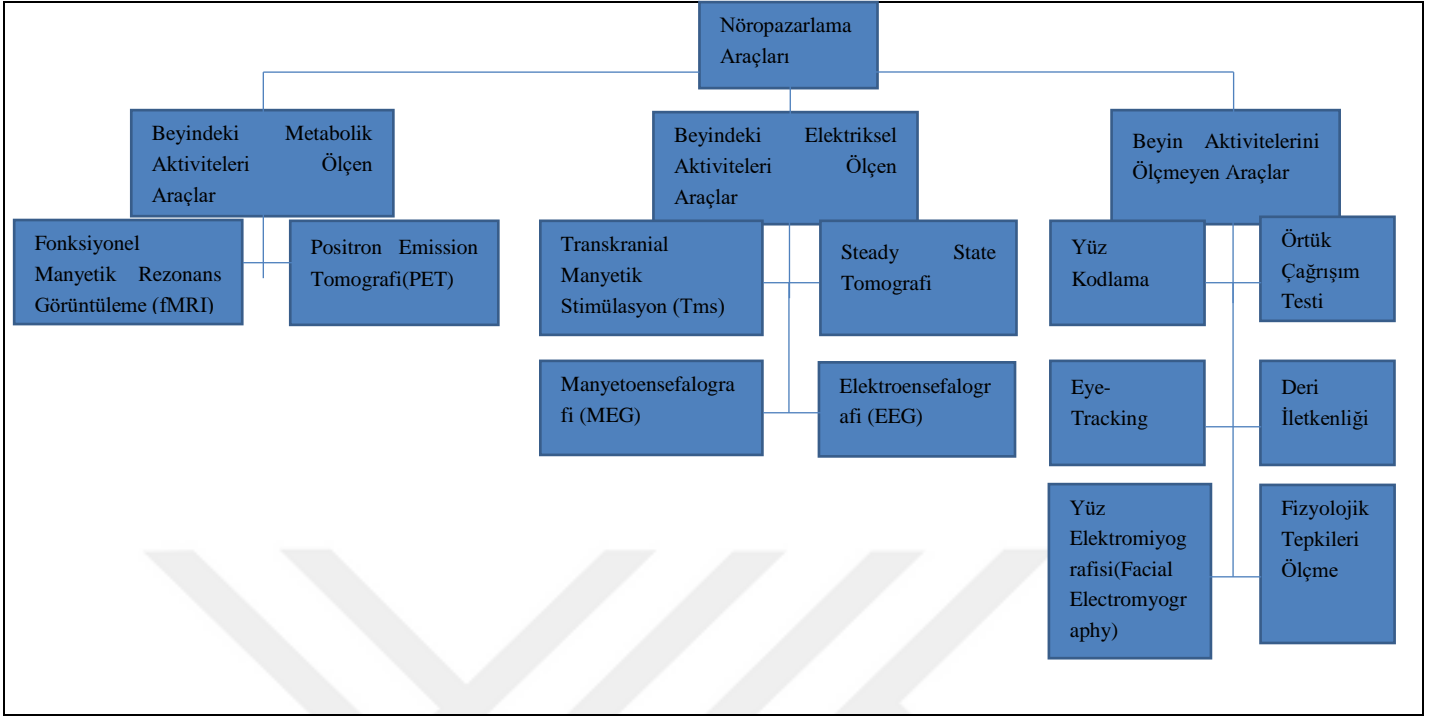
Nöropazarlama Araçları

Beyindeki Metabolik Aktiviteleri Ölçen Araçlar

Fonksiyonel Manyetik Rezonans Görüntüleme (fMRI)

Positron Emission Tomografi(PET)

Beyindeki Elektriksel Aktiviteleri Ölçen Araçlar

Transkranial Manyetik Stimülasyon (Tms)

Steady State Tomografi

Manyetoensefalografi (MEG)

Elektroensefalografi (EEG)

Beyin Aktivitelerini Ölçmeyen Araçlar

Yüz Kodlama

Örtük Çağrışım Testi

Eye-Tracking

Deri İletkenliği

Yüz Elektromiyografisi(Facial Electromyography)

Fizyolojik Tepkileri Ölçme